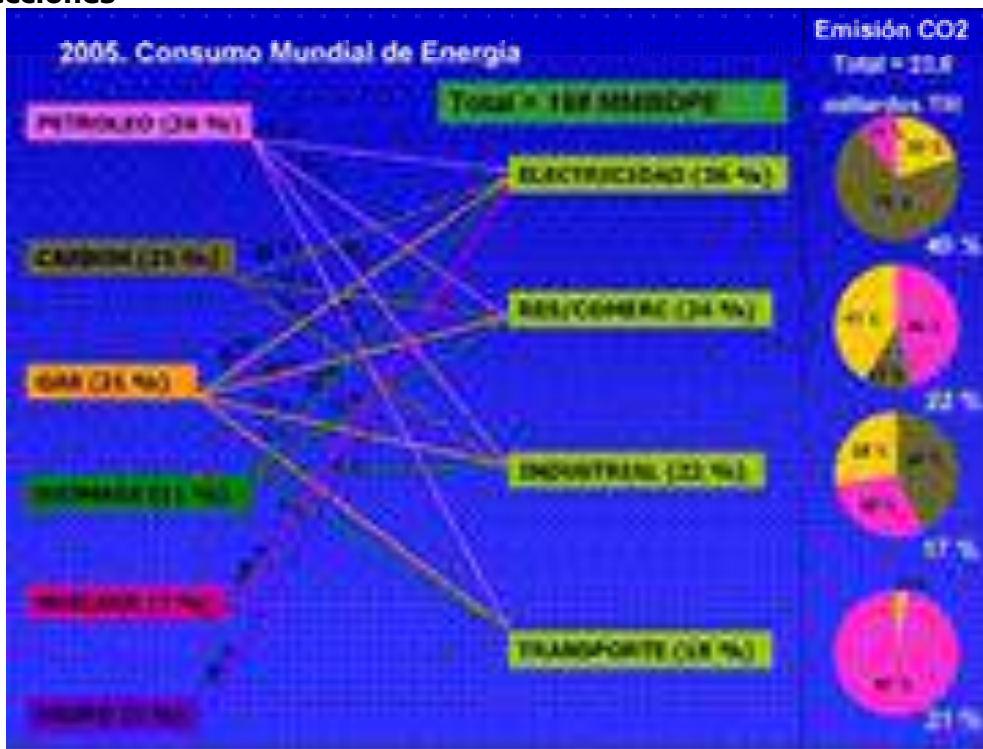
2005. Consumo Mundial de Energia

Emisión CO2
Total = 23,6 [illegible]

Total = 168 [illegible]

PETROLEO (36 %)

CARBON (25 %)

GAS (25 %)

BIOMASA (11 %)

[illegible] (7 %)

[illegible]

ELECTRICIDAD (36 %)

RES/COMERC (24 %)

INDUSTRIAL (22 %)

TRANSPORTE (18 %)

45 %

22 %

17 %

21 %